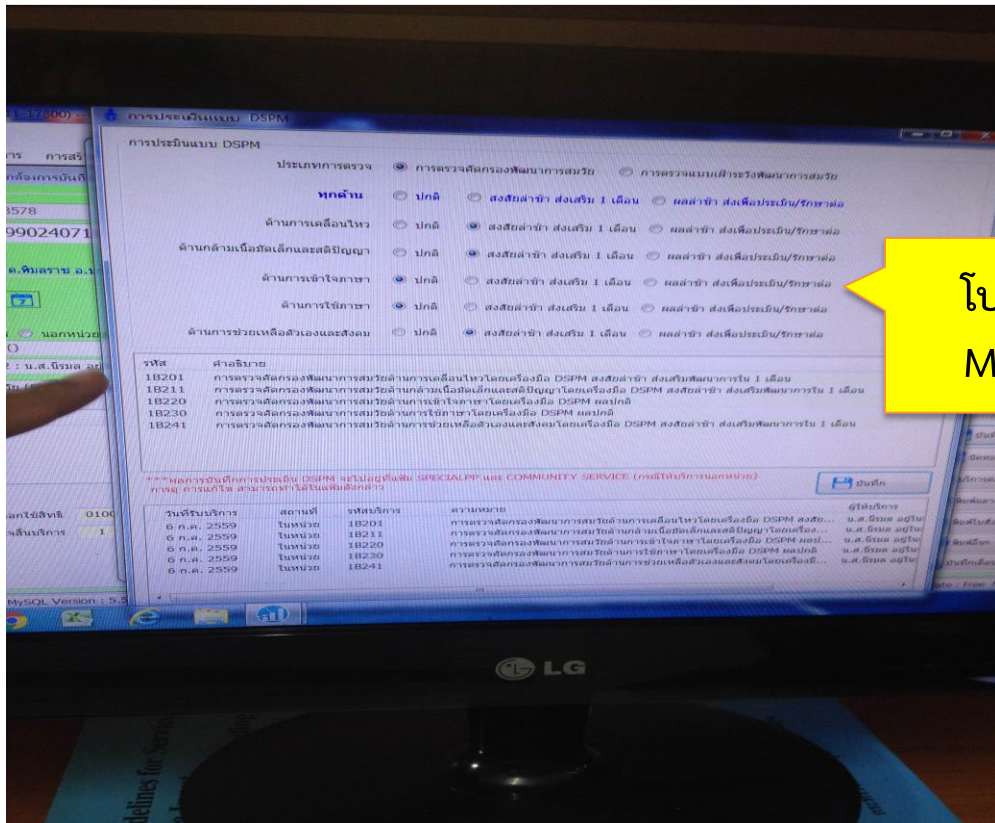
การประเมินแบบ DSPM

การประเมินแบบ DSPM

ประเภทการตรวจ การตรวจคัดกรองพัฒนาการสมวัย การตรวจแบบเฝ้าระวังพัฒนาการสมวัย

ทุกด้าน ปกติ สงสัยล่าช้า ส่งเสริม 1 เดือน ผลล่าช้า ส่งเพื่อประเมิน/รักษาต่อ

ด้านการเคลื่อนไหว ปกติ สงสัยล่าช้า ส่งเสริม 1 เดือน ผลล่าช้า ส่งเพื่อประเมิน/รักษาต่อ

ด้านกล้ามเนื้อมัดเล็กและสติปัญญา ปกติ สงสัยล่าช้า ส่งเสริม 1 เดือน ผลล่าช้า ส่งเพื่อประเมิน/รักษาต่อ

ด้านการเข้าใจภาษา ปกติ สงสัยล่าช้า ส่งเสริม 1 เดือน ผลล่าช้า ส่งเพื่อประเมิน/รักษาต่อ

ด้านการใช้ภาษา ปกติ สงสัยล่าช้า ส่งเสริม 1 เดือน ผลล่าช้า ส่งเพื่อประเมิน/รักษาต่อ

ด้านการช่วยเหลือตัวเองและสังคม ปกติ สงสัยล่าช้า ส่งเสริม 1 เดือน ผลล่าช้า ส่งเพื่อประเมิน/รักษาต่อ

| รหัส | คำอธิบาย |
|---|---|
| 1B201 | การตรวจคัดกรองพัฒนาการสมวัยด้านการเคลื่อนไหวโดยเครื่องมือ DSPM สงสัยล่าช้า ส่งเสริมพัฒนาการใน 1 เดือน |
| 1B211 | การตรวจคัดกรองพัฒนาการสมวัยด้านกล้ามเนื้อมัดเล็กและสติปัญญาโดยเครื่องมือ DSPM สงสัยล่าช้า ส่งเสริมพัฒนาการใน 1 เดือน |
| 1B220 | การตรวจคัดกรองพัฒนาการสมวัยด้านการเข้าใจภาษาโดยเครื่องมือ DSPM ผลปกติ |
| 1B230 | การตรวจคัดกรองพัฒนาการสมวัยด้านการใช้ภาษาโดยเครื่องมือ DSPM ผลปกติ |
| 1B241 | การตรวจคัดกรองพัฒนาการสมวัยด้านการช่วยเหลือตัวเองและสังคมโดยเครื่องมือ DSPM สงสัยล่าช้า ส่งเสริมพัฒนาการใน 1 เดือน |

***ผลการบันทึกการประเมิน DSPM จะไปอยู่ที่แฟ้ม SPECIALPP และ COMMUNITY SERVICE (กรณีให้บริการนอกหน่วย) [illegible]

บันทึก

| วันที่รับบริการ | สถานที่ | รหัสบริการ | ความหมาย | ผู้ให้บริการ |
|---|---|---|---|---|
| 6 ก.ค. 2559 | ในหน่วย | 1B201 | การตรวจคัดกรองพัฒนาการสมวัยด้านการเคลื่อนไหวโดยเครื่องมือ DSPM สงสัย... | น.ส.ธิรมล อยู่ใน |
| 6 ก.ค. 2559 | ในหน่วย | 1B211 | การตรวจคัดกรองพัฒนาการสมวัยด้านกล้ามเนื้อมัดเล็กและสติปัญญาโดยเครื่อง... | น.ส.ธิรมล อยู่ใน |
| 6 ก.ค. 2559 | ในหน่วย | 1B220 | การตรวจคัดกรองพัฒนาการสมวัยด้านการเข้าใจภาษาโดยเครื่องมือ DSPM ผลป... | น.ส.ธิรมล อยู่ใน |
| 6 ก.ค. 2559 | ในหน่วย | 1B230 | การตรวจคัดกรองพัฒนาการสมวัยด้านการใช้ภาษาโดยเครื่องมือ DSPM ผลปกติ | น.ส.ธิรมล อยู่ใน |
| 6 ก.ค. 2559 | ในหน่วย | 1B241 | การตรวจคัดกรองพัฒนาการสมวัยด้านการช่วยเหลือตัวเองและสังคมโดยเครื่องมื... | น.ส.ธิรมล อยู่ใน |

3578
99024071
ต.พิมลราช อ.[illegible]
นอกหน่วย
น.ส.ธิรมล อ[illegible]
ลกใช้สิทธิ 010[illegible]
รสินบริการ 1
MySQL Version : 5.5

โ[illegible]
M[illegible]

LG